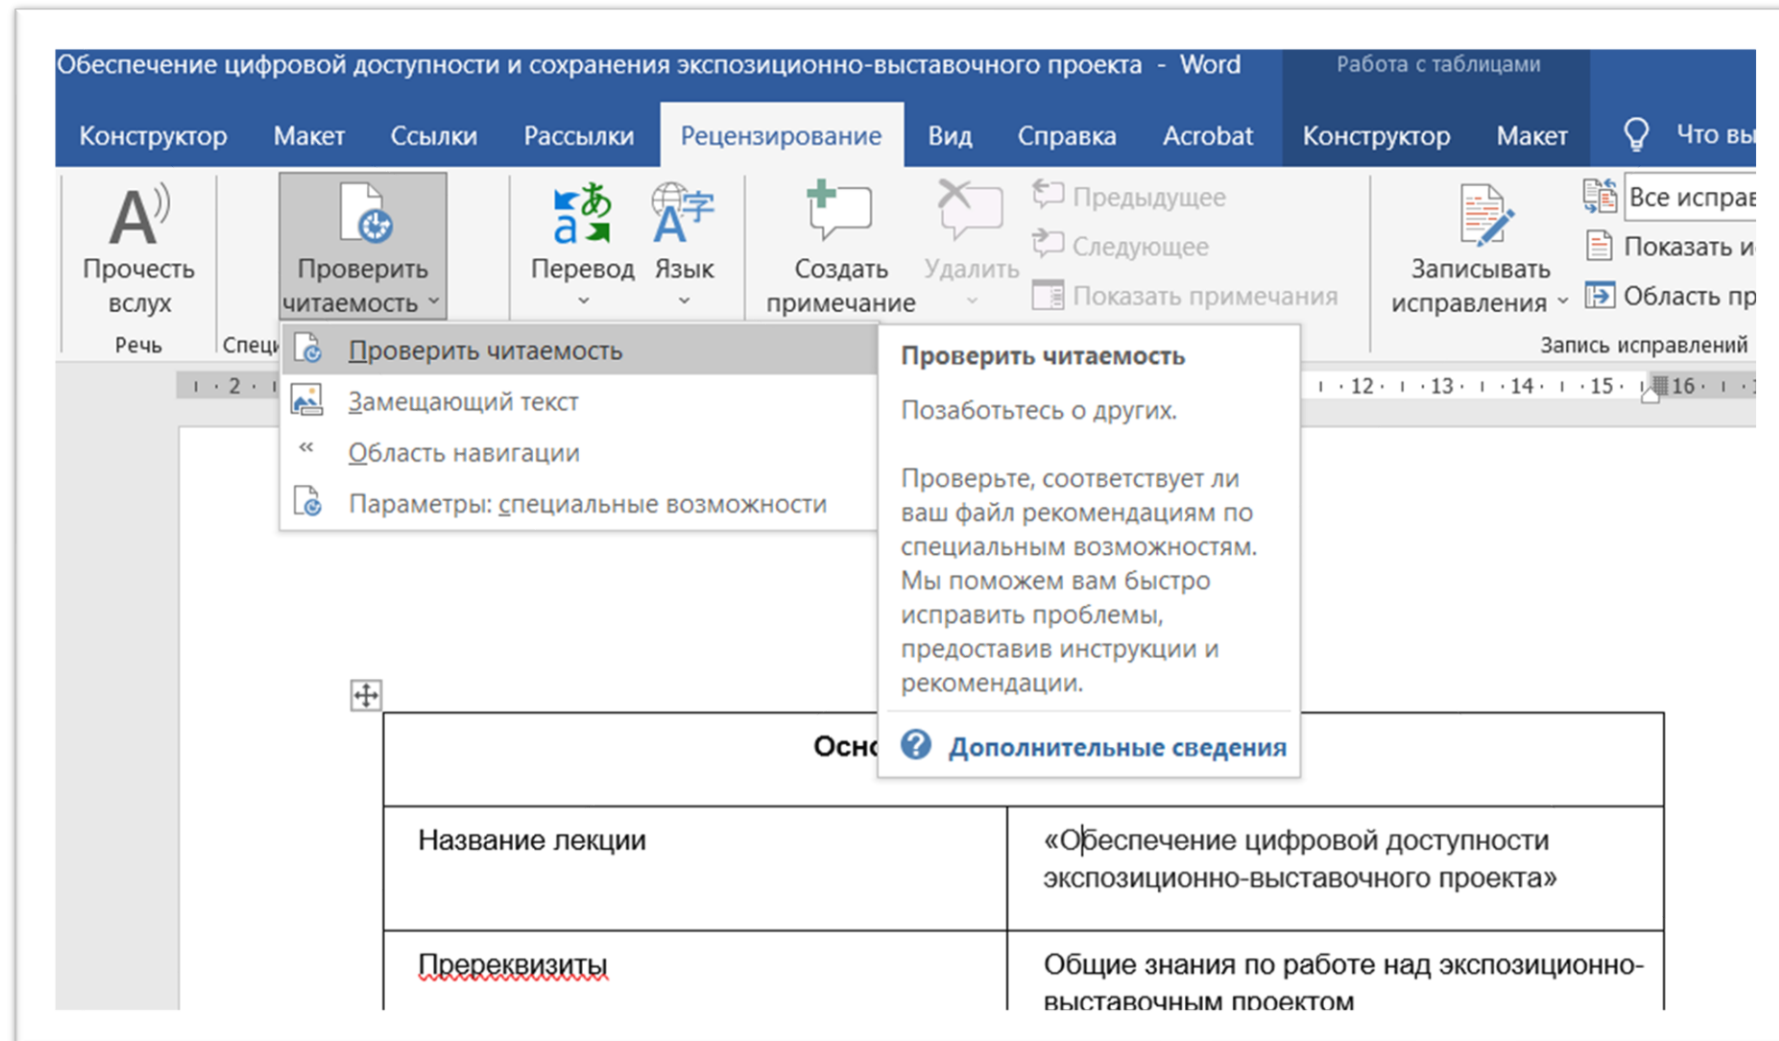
Обеспечение цифровой доступности и сохранения экспозиционно-выставочного проекта - Word

Работа с таблицами

Конструктор Макет Ссылки Рассылки Рецензирование Вид Справка Acrobat Конструктор Макет Что вы

Прочесть вслух

Речь

Специ

Проверить читаемость

Перевод

Язык

Создать примечание

Удалить

Предыдущее

Следующее

Показать примечания

Записывать исправления

Все исправ

Показать и

Область пр

Запись исправлений

Проверить читаемость

Замещающий текст

Область навигации

Параметры: специальные возможности

Проверить читаемость

Позаботьтесь о других.

Проверьте, соответствует ли ваш файл рекомендациям по специальным возможностям. Мы поможем вам быстро исправить проблемы, предоставив инструкции и рекомендации.

Дополнительные сведения

2 12 13 14 15 16

| Осн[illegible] | |
|---|---|
| Название лекции | «Обеспечение цифровой доступности экспозиционно-выставочного проекта» |
| Пререквизиты | Общие знания по работе над экспозиционно-выставочным проектом |